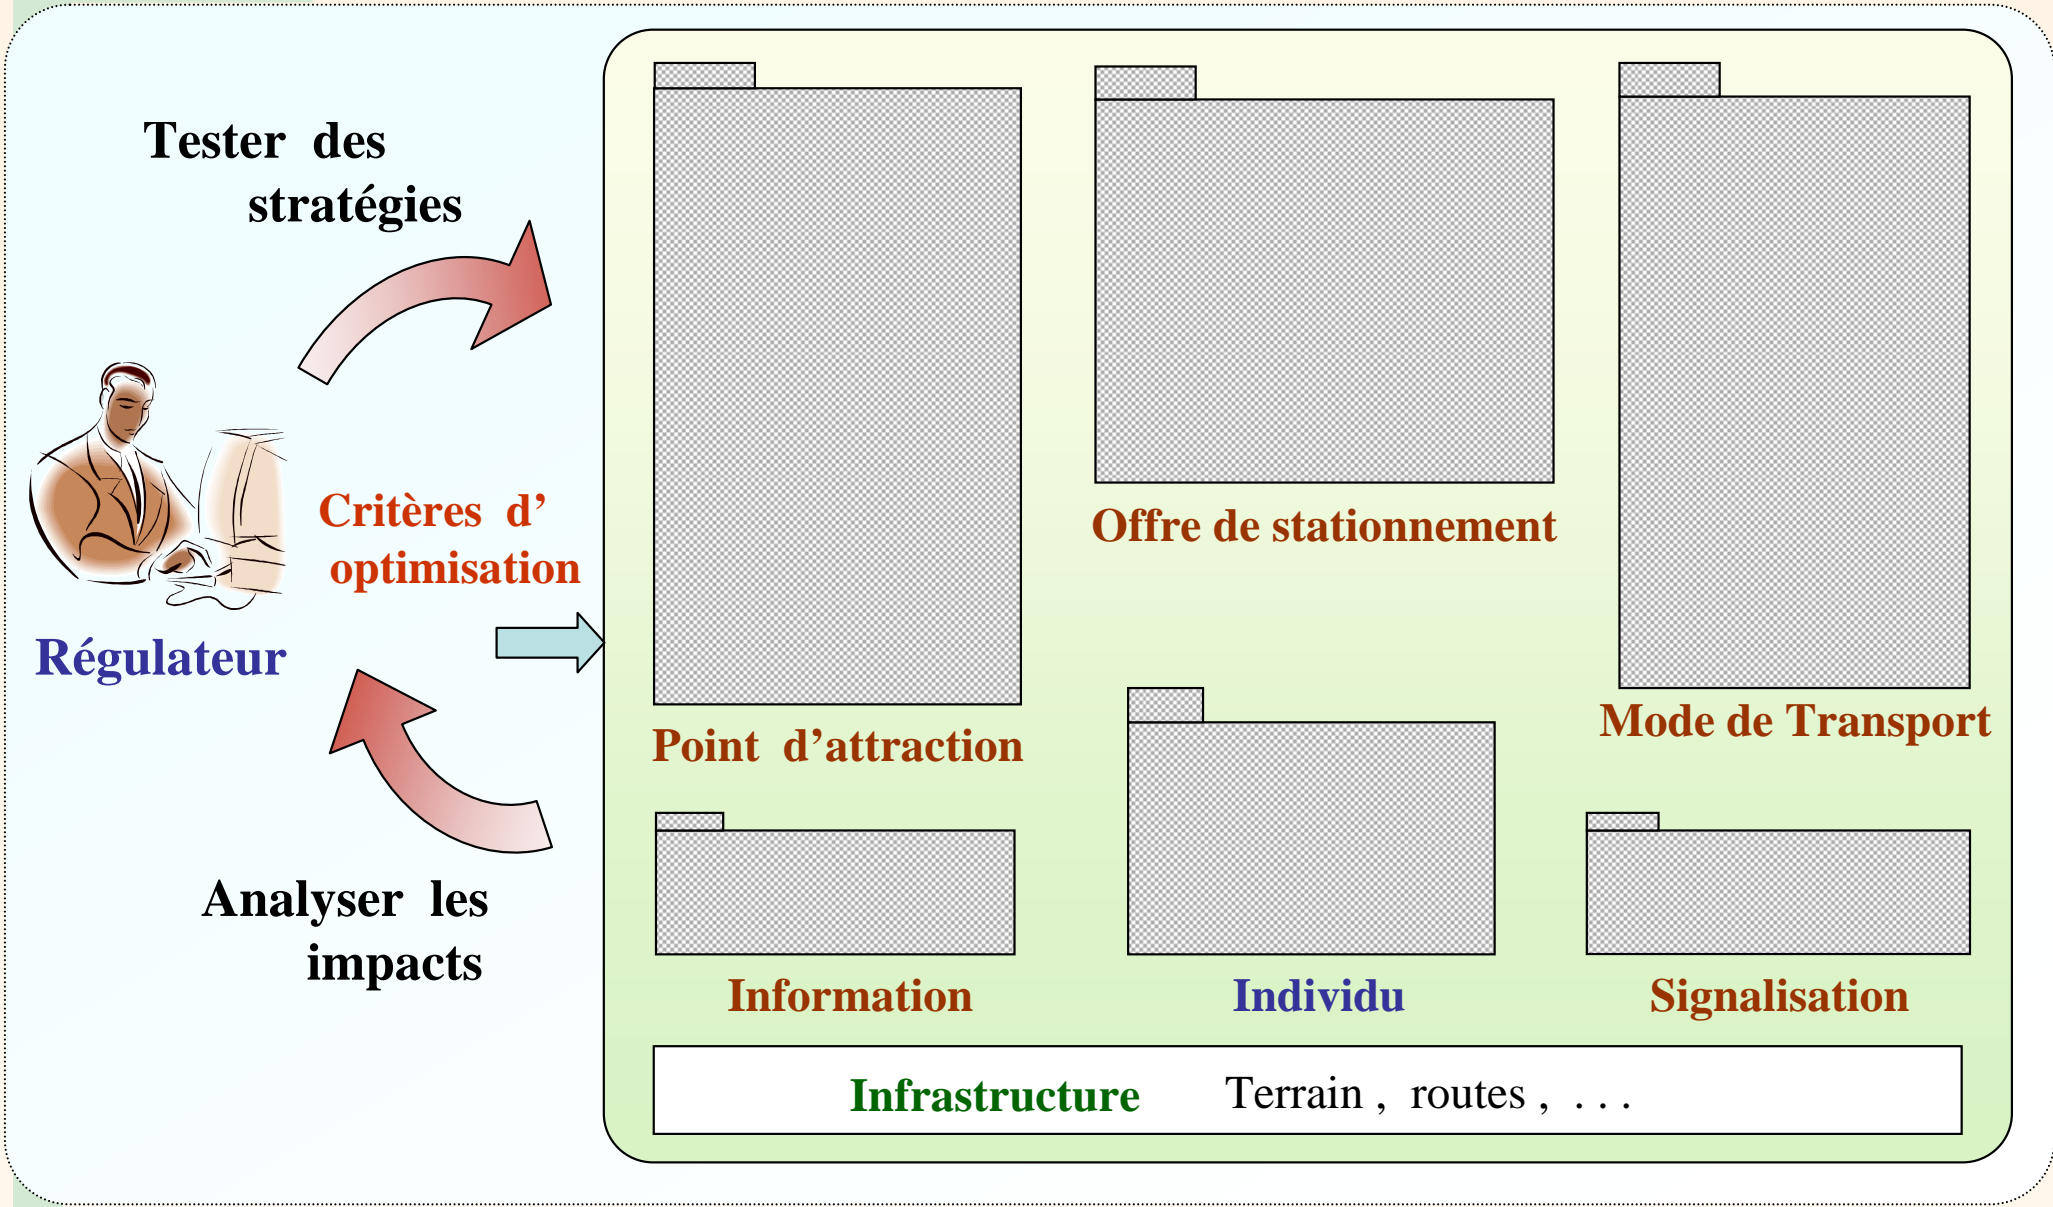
Tester des stratégies

Critères d' optimisation

Régulateur

Analyser les impacts

Point d'attraction

Offre de stationnement

Mode de Transport

Information

Individu

Signalisation

Infrastructure Terrain , routes , . . .